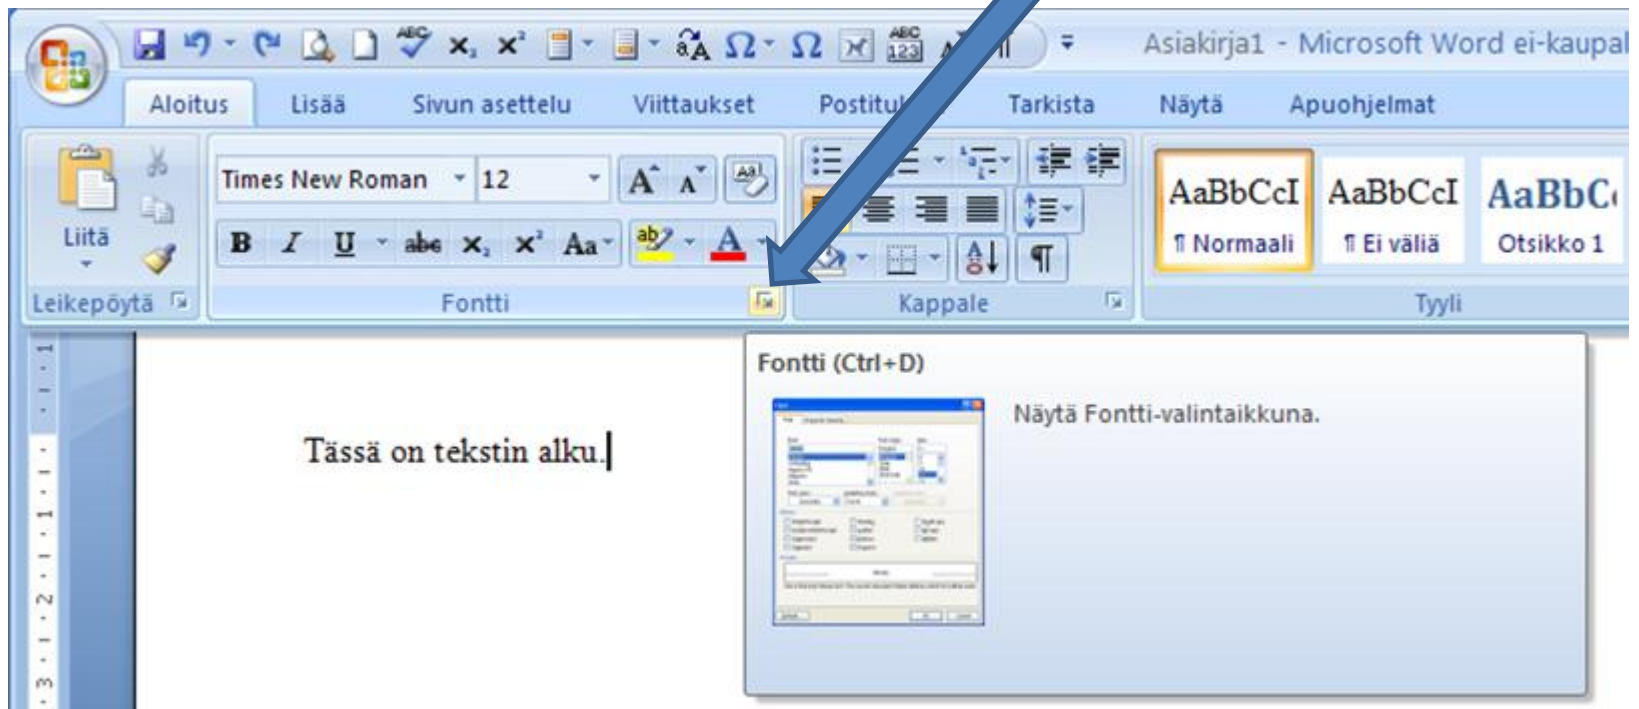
Asiakirja1 - Microsoft Word ei-kaupal

Aloitus Lisää Sivun asettelu Viittaukset Postitu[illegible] Tarkista Näytä Apuohjelmat

Liitä

Leikepöytä

Times New Roman 12

B I U abc $x_2$ $x^2$ Aa

Fontti

Kappale

AaBbCcI AaBbCcI AaBbC
¶ Normaali ¶ Ei väliä Otsikko 1

Tyyli

Fontti (Ctrl+D)

Näytä Fontti-valintaikkuna.

Tässä on tekstin alku.